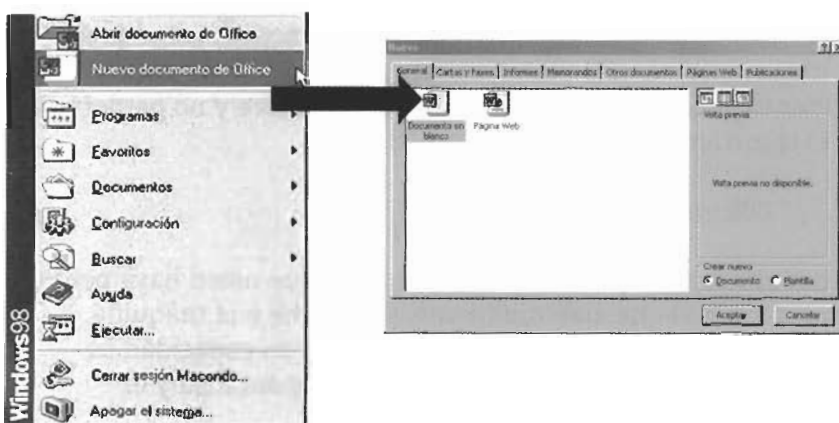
Abrir documento de Office
Nuevo documento de Office
Programas
Favoritos
Documentos
Configuración
Buscar
Ayuda
Ejecutar...
Cerrar sesión Macondo...
Apagar el sistema...
Windows98

Nuevo
General | Cartas y faxes | Informes | Memorandos | Otros documentos | Páginas Web | Publicaciones
Documento en blanco
Página Web
Vista previa
Vista previa no disponible.
Crear nuevo
Documento
Plantilla
Aceptar
Cancelar